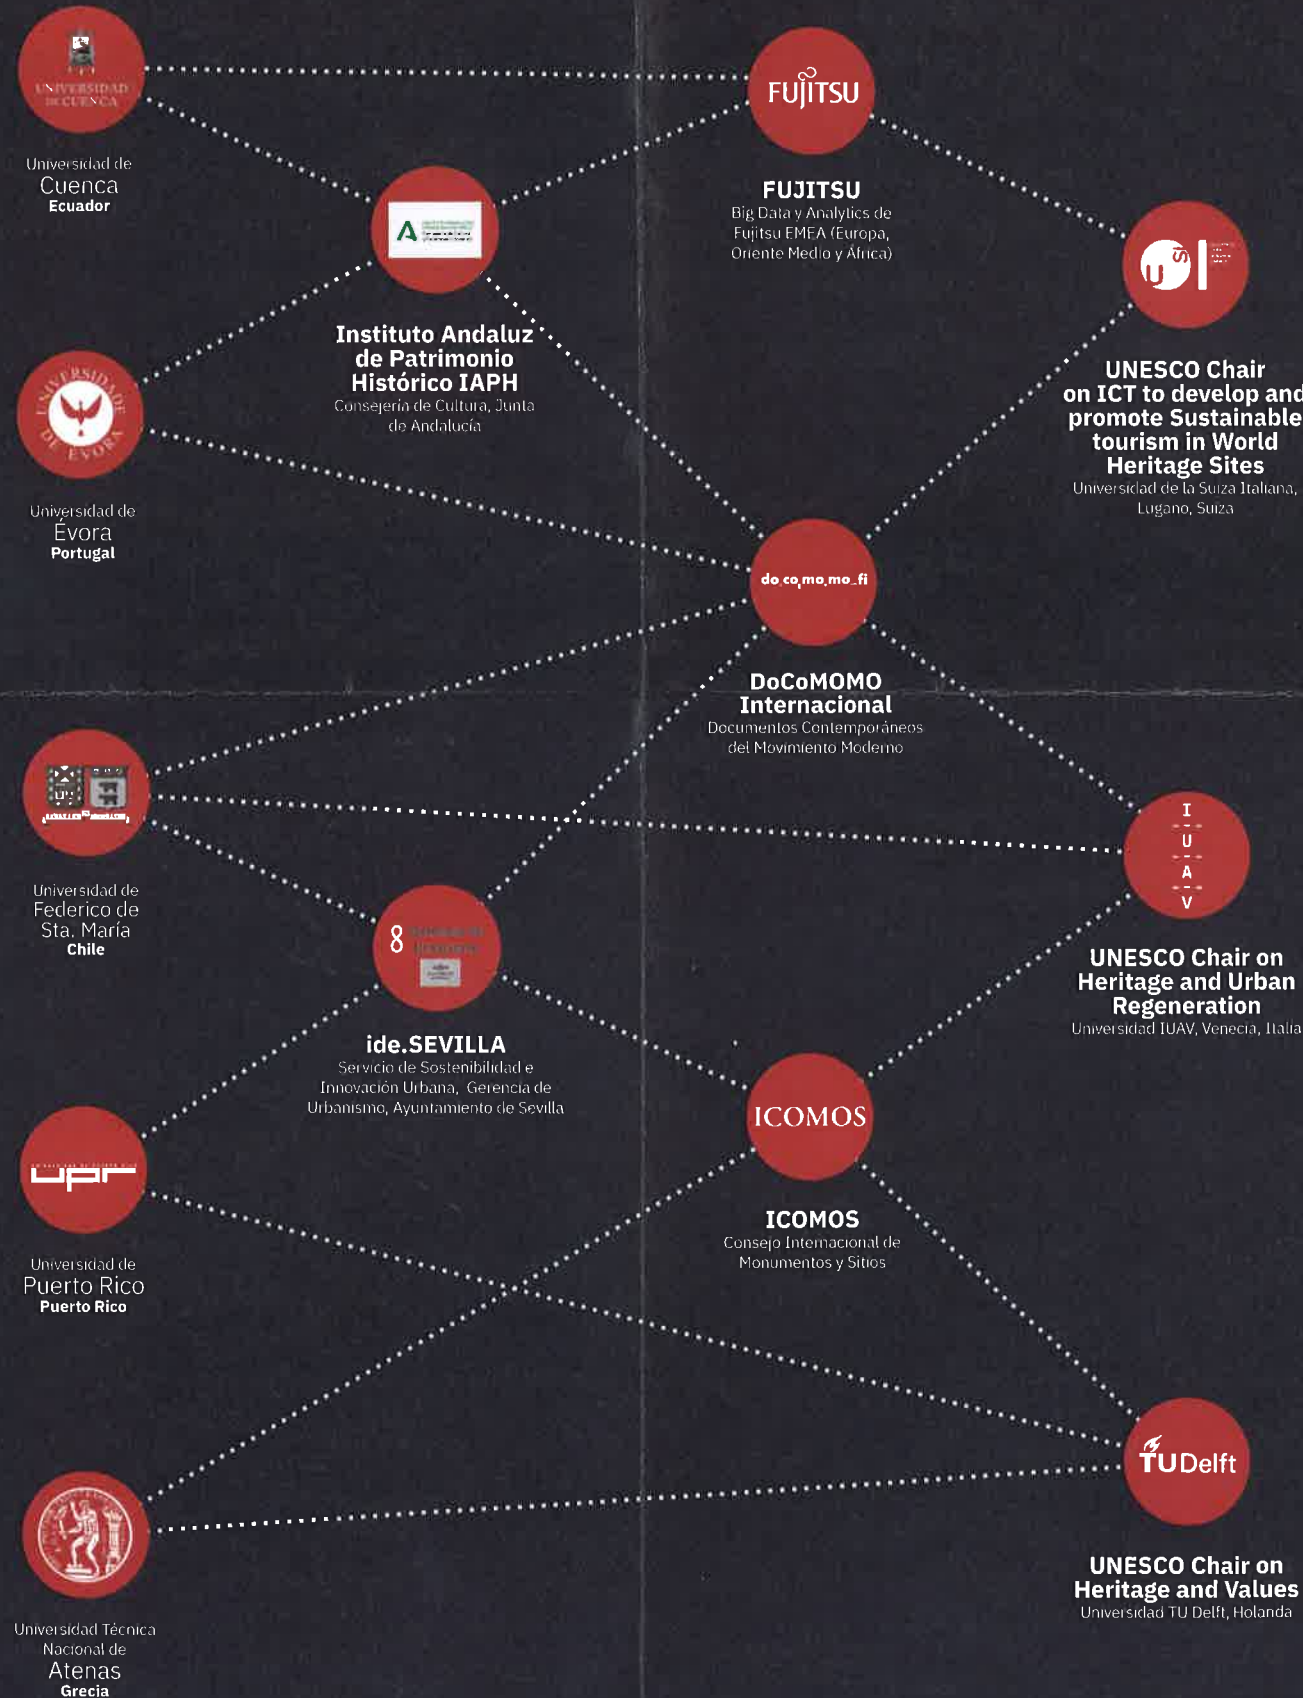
UNIVERSIDAD DE CUENCA

Universidad de
Cuenca
Ecuador

FUJITSU

FUJITSU
Big Data y Analytics de Fujitsu EMEA (Europa, Oriente Medio y África)

Instituto Andaluz de Patrimonio Histórico IAPH
Consejería de Cultura, Junta de Andalucía

UNESCO Chair on ICT to develop and promote Sustainable tourism in World Heritage Sites
Universidad de la Suiza Italiana, Lugano, Suiza

UNIVERSIDADE DE ÉVORA

Universidad de
Évora
Portugal

do_co_mo_mo_fi

DoCoMOMO Internacional
Documentos Contemporáneos del Movimiento Moderno

Universidad de
Federico de
Sta. María
Chile

I
U
A
V

UNESCO Chair on Heritage and Urban Regeneration
Universidad IUAV, Venecia, Italia

ide.SEVILLA
Servicio de Sostenibilidad e Innovación Urbana, Gerencia de Urbanismo, Ayuntamiento de Sevilla

ICOMOS

upr

ICOMOS
Consejo Internacional de Monumentos y Sitios

Universidad de
Puerto Rico
Puerto Rico

TUDelft

UNESCO Chair on Heritage and Values
Universidad TU Delft, Holanda

Universidad Técnica
Nacional de
Atenas
Grecia